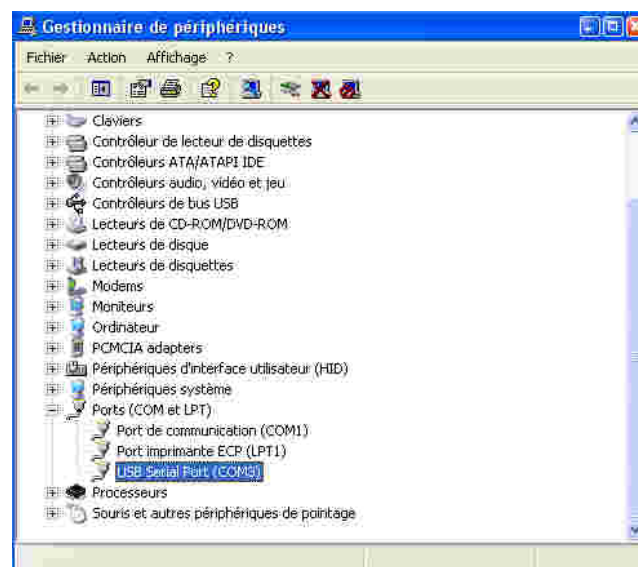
Gestionnaire de périphériques

Fichier Action Affichage ?

Claviers
Contrôleur de lecteur de disquettes
Contrôleurs ATA/ATAPI IDE
Contrôleurs audio, vidéo et jeu
Contrôleurs de bus USB
Lecteurs de CD-ROM/DVD-ROM
Lecteurs de disque
Lecteurs de disquettes
Modems
Moniteurs
Ordinateur
PCMCIA adapters
Périphériques d'interface utilisateur (HID)
Périphériques système
Ports (COM et LPT)
Port de communication (COM1)
Port imprimante ECP (LPT1)
USB Serial Port (COM3)
Processeurs
Souris et autres périphériques de pointage